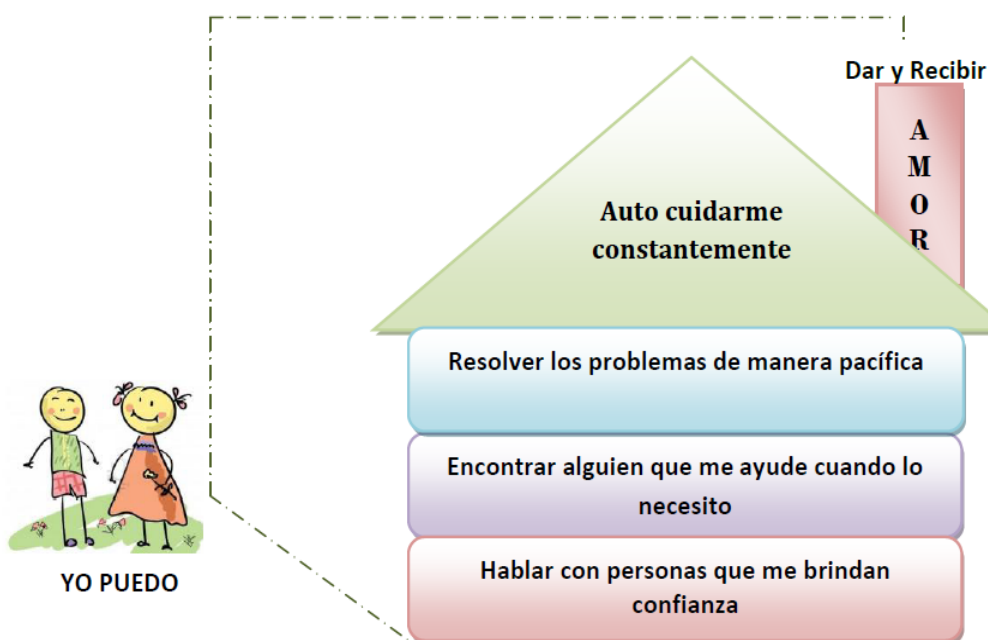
Dar y Recibir

A
M
O
R

Auto cuidarme constantemente

Resolver los problemas de manera pacífica

Encontrar alguien que me ayude cuando lo necesito

Hablar con personas que me brindan confianza

YO PUEDO